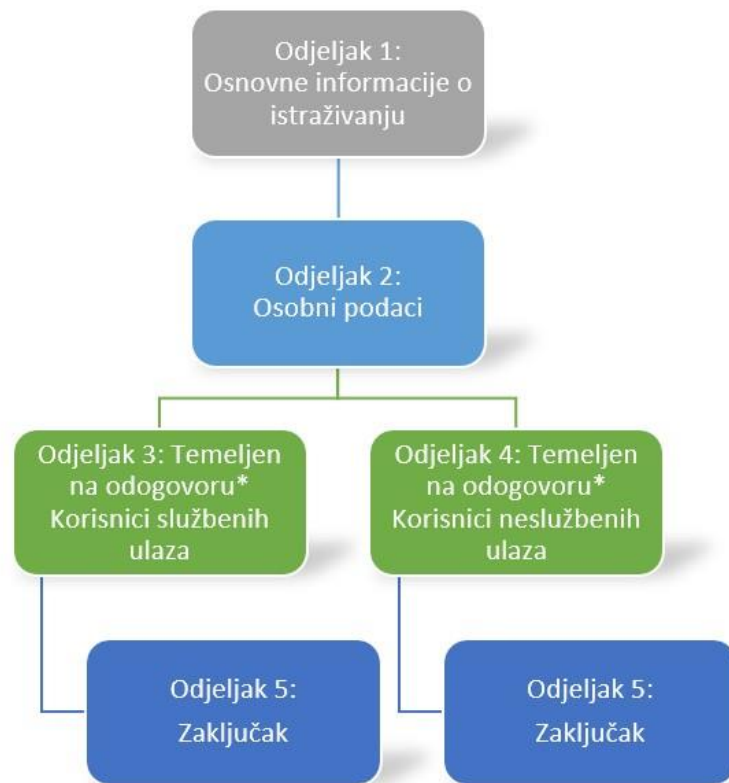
Odjeljak 1:
Osnovne informacije o istraživanju

Odjeljak 2:
Osobni podaci

Odjeljak 3: Temeljen na odogovoru*
Korisnici službenih ulaza

Odjeljak 4: Temeljen na odogovoru*
Korisnici neslužbenih ulaza

Odjeljak 5:
Zaključak

Odjeljak 5:
Zaključak